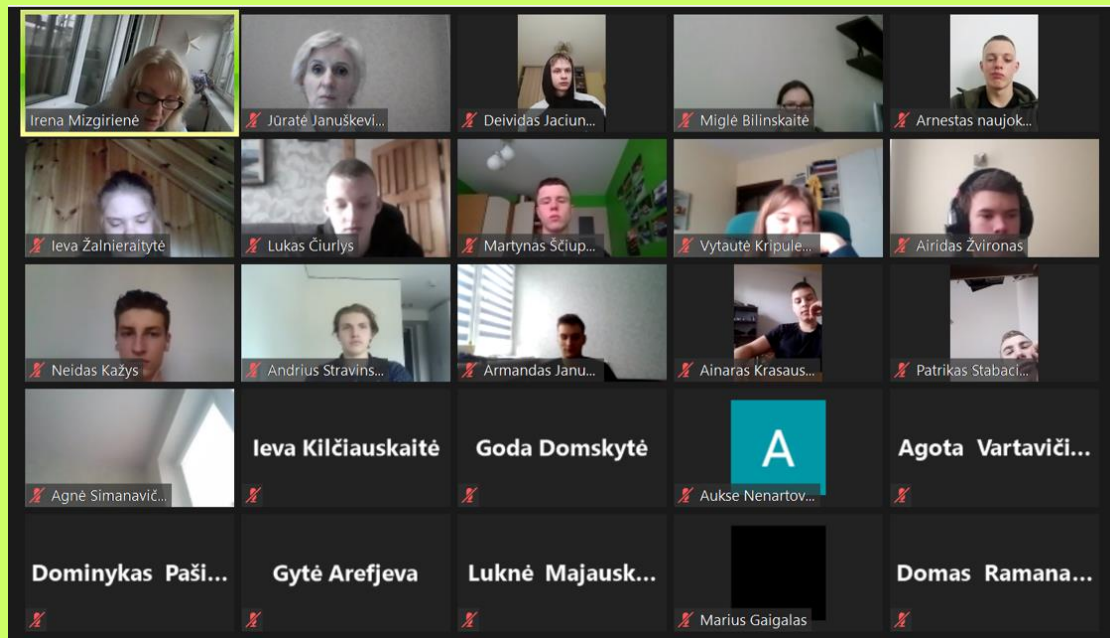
Irena Mizgirienė

Jūratė Januškevi...

Deividas Jaciun...

Miglė Bilinskaitė

Arnestas naujok...

Ieva Žalnieraitytė

Lukas Čiurlys

Martynas Ščiup...

Vytautė Kripule...

Airidas Žvironas

Neidas Kažys

Andrius Stravins...

Armandas Janu...

Ainaras Krasaus...

Patrikas Stabaci...

Agnė Simanavič...

Ieva Kilčiauskaitė

Goda Domskytė

A

Aukse Nenartov...

Agota Vartaviči...

Dominykas Paši...

Gytė Arefjeva

Luknė Majausk...

Marius Gaigalas

Domas Ramana...